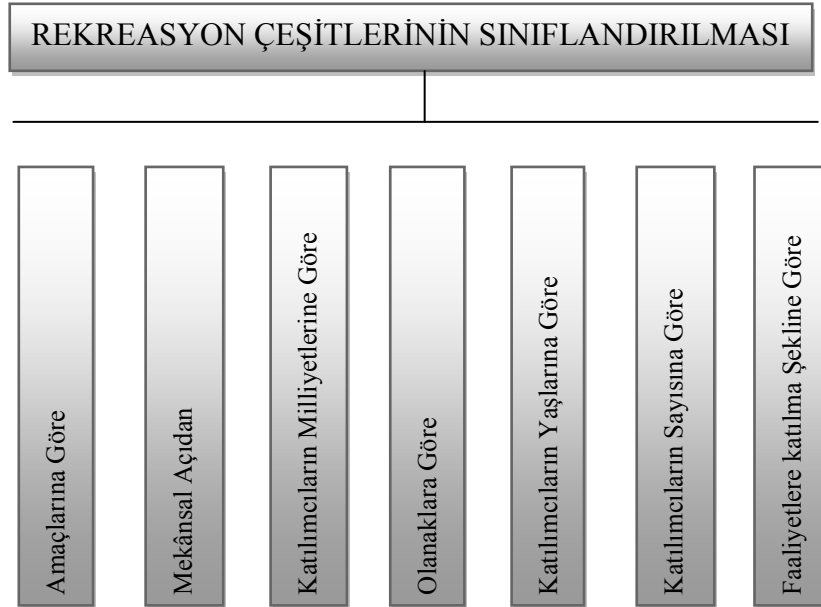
REKREASYON ÇEŞİTLERİNİN SINIFLANDIRILMASI

Amaçlarına Göre

Mekânsal Açıdan

Katılımcıların Milliyetlerine Göre

Olanaklara Göre

Katılımcıların Yaşlarına Göre

Katılımcıların Sayısına Göre

Faaliyetlere katılma Şekline Göre